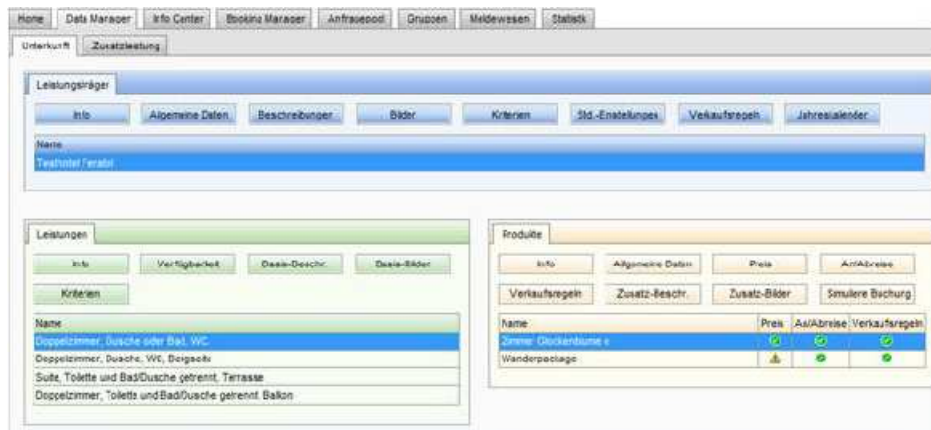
Home | Data Manager | Info Center | Booking Manager | Anfragepool | Gruppen | Meldewesen | Statistik

Unterkunft | Zusatzleistung

Leistungsträger

Info | Allgemeine Daten | Beschreibungen | Bilder | Kriterien | Std.-Einstellungen | Verkaufsregeln | Jahreskalender

Name
Testhotel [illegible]

Leistungen

Info | Verfügbarkeit | Basis-Beschr. | Basis-Bilder
Kriterien

Name
Doppelzimmer, Dusche oder Bad, WC
Doppelzimmer, Dusche, WC, Bergseite
Suite, Toilette und Bad/Dusche getrennt, Terrasse
Doppelzimmer, Toilette und Bad/Dusche getrennt, Balkon

Produkte

Info | Allgemeine Daten | Preis | An/Abreise
Verkaufsregeln | Zusatz-Beschr. | Zusatz-Bilder | Simuliere Buchung

| Name | Preis | An/Abreise | Verkaufsregeln |
|---|---|---|---|
| Zimmer Glockenblume x | | | |
| Wanderpackage | | | |